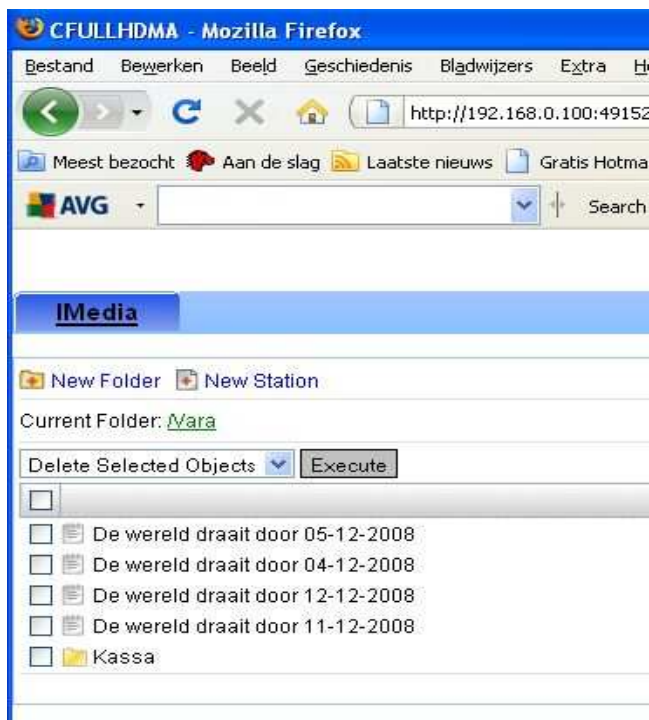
CFULLHDMA - Mozilla Firefox

Bestand Bewerken Beeld Geschiedenis Bladwijzers Extra H

http://192.168.0.100:49152

Meest bezocht Aan de slag Laatste nieuws Gratis Hotma

AVG Search

IMedia

New Folder New Station

Current Folder: /Nara

Delete Selected Objects Execute

De wereld draait door 05-12-2008
De wereld draait door 04-12-2008
De wereld draait door 12-12-2008
De wereld draait door 11-12-2008
Kassa